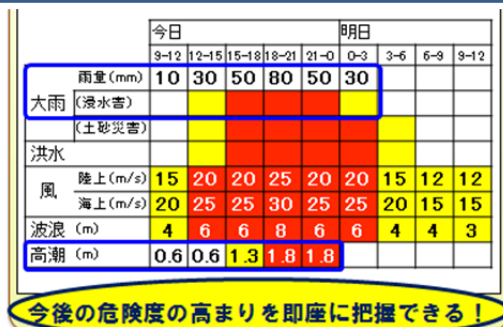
| | | 今日 | | | | | 明日 | | | |
|---|---|---|---|---|---|---|---|---|---|---|
| | | 9-12 | 12-15 | 15-18 | 18-21 | 21-0 | 0-3 | 3-6 | 6-9 | 9-12 |
| 大雨 | 雨量(mm) | 10 | 30 | 50 | 80 | 50 | 30 | | | |
| | (浸水害) | | | | | | | | | |
| | (土砂災害) | | | | | | | | | |
| 洪水 | | | | | | | | | | |
| 風 | 陸上(m/s) | 15 | 20 | 20 | 25 | 20 | 20 | 15 | 12 | 12 |
| | 海上(m/s) | 20 | 25 | 25 | 30 | 25 | 25 | 20 | 15 | 15 |
| 波浪 | (m) | 4 | 6 | 6 | 8 | 6 | 6 | 4 | 4 | 3 |
| 高潮 | (m) | 0.6 | 0.6 | 1.3 | 1.8 | 1.8 | | | | |

今後の危険度の高まりを即座に把握できる！